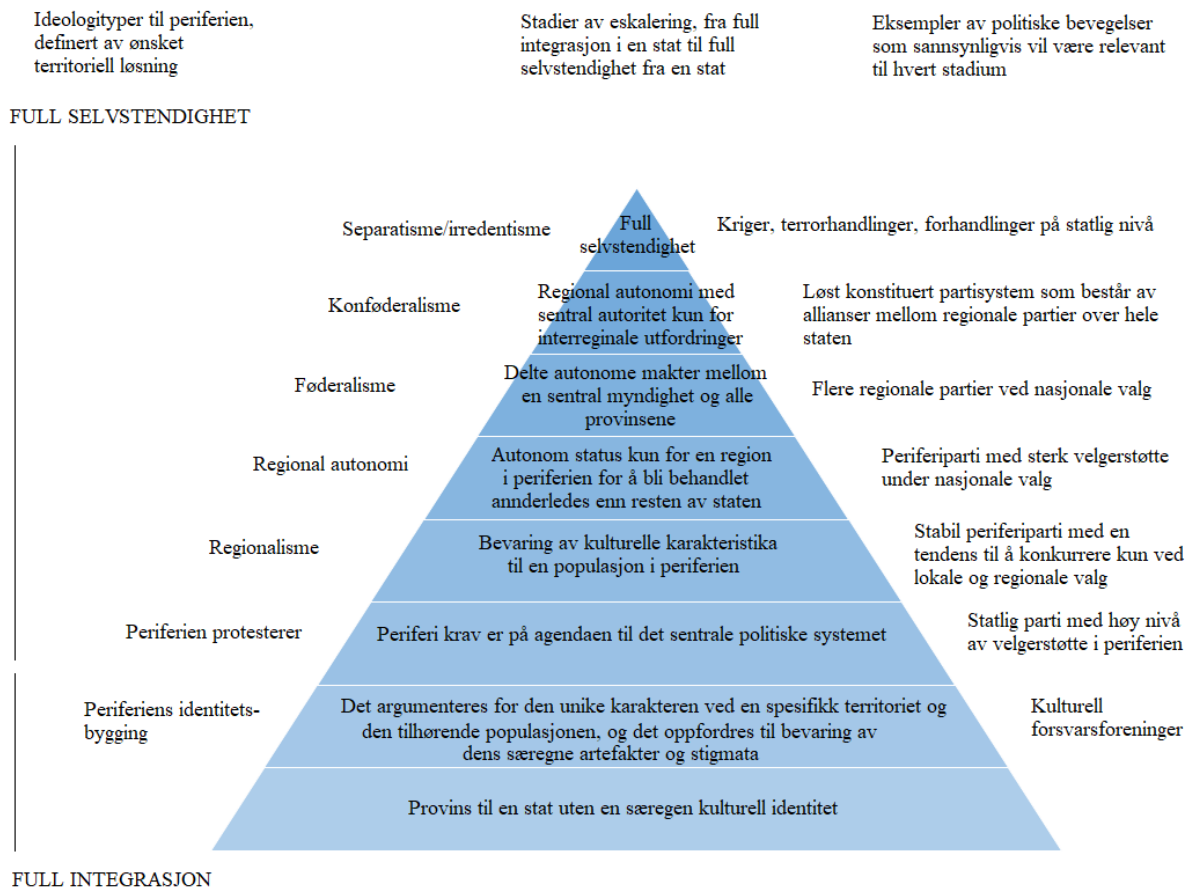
Ideologityper til periferien, definert av ønsket territoriell løsning

Stadier av eskalering, fra full integrasjon i en stat til full selvstendighet fra en stat

Eksempler av politiske bevegelser som sannsynligvis vil være relevant til hvert stadium

FULL SELVSTENDIGHET

Separatisme/irredentisme

Full selvstendighet

Kriger, terrorhandlinger, forhandlinger på statlig nivå

Konføderalisme

Regional autonomi med sentral autoritet kun for interreginale utfordringer

Løst konstituert partisystem som består av allianser mellom regionale partier over hele staten

Føderalisme

Delte autonome makter mellom en sentral myndighet og alle provinsene

Flere regionale partier ved nasjonale valg

Regional autonomi

Autonom status kun for en region i periferien for å bli behandlet annderledes enn resten av staten

Periferiparti med sterk velgerstøtte under nasjonale valg

Regionalisme

Bevaring av kulturelle karakteristika til en populasjon i periferien

Stabil periferiparti med en tendens til å konkurrere kun ved lokale og regionale valg

Periferien protesterer

Periferi krav er på agendaen til det sentrale politiske systemet

Statlig parti med høy nivå av velgerstøtte i periferien

Periferiens identitetsbygging

Det argumenteres for den unike karakteren ved en spesifikk territoriet og den tilhørende populasjonen, og det oppfordres til bevaring av dens særegne artefakter og stigmata

Kulturell forsvarsforeninger

Provins til en stat uten en særegen kulturell identitet

FULL INTEGRASJON